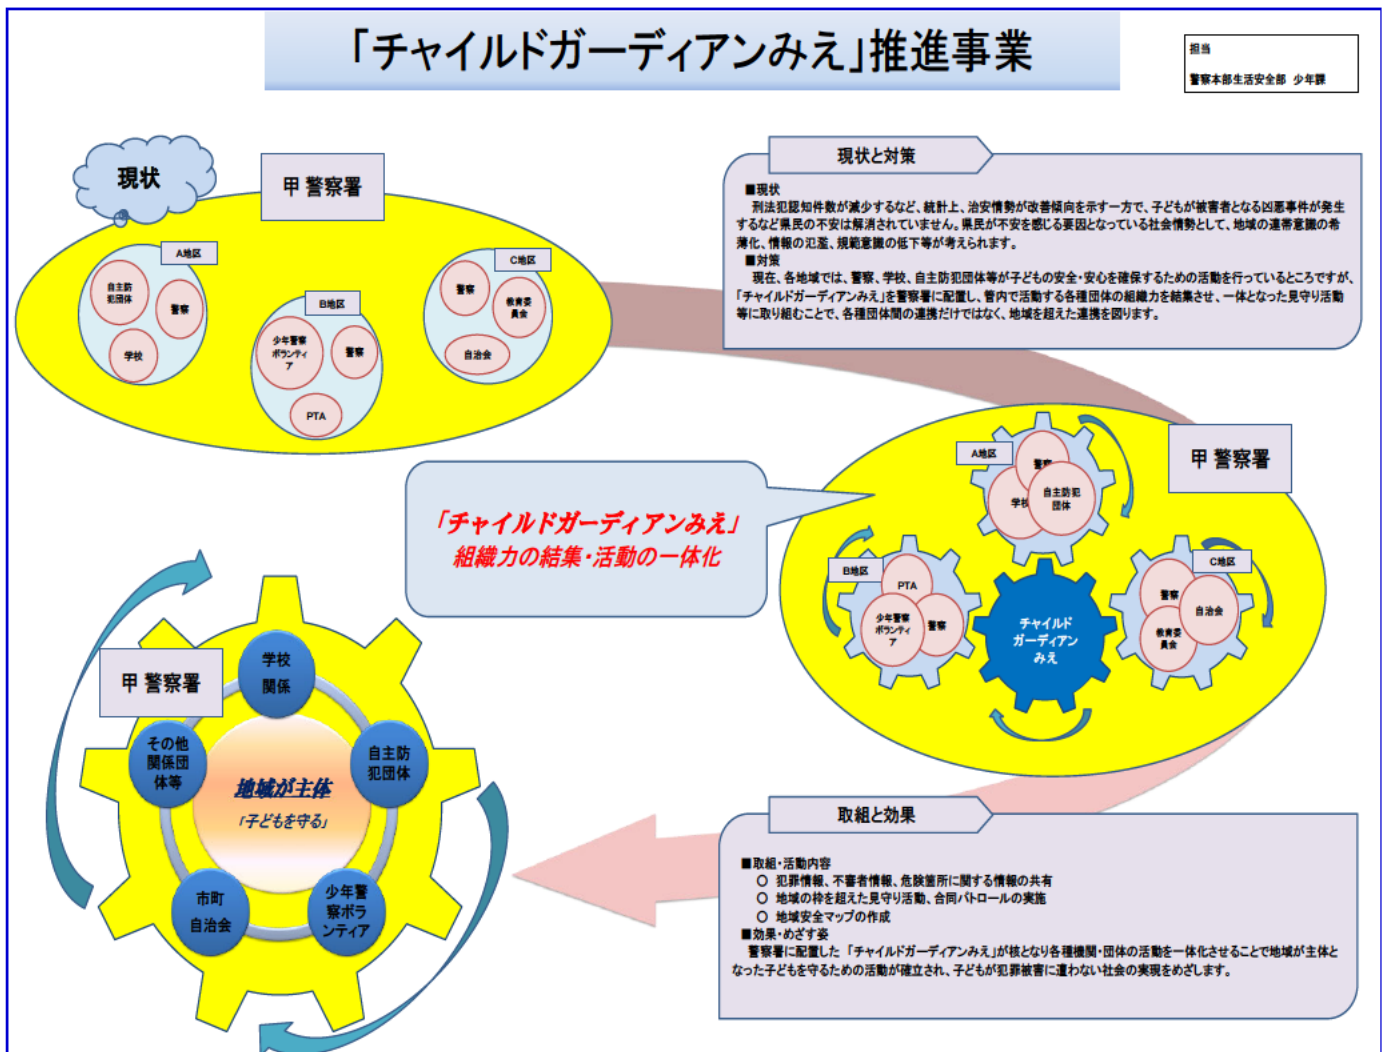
「チャイルドガーディアンみえ」推進事業

担当
警察本部生活安全部　少年課

現状

甲 警察署

A地区
自主防犯団体
警察
学校

B地区
少年警察ボランティア
警察
PTA

C地区
警察
教育委員会
自治会

現状と対策

■現状
刑法犯認知件数が減少するなど、統計上、治安情勢が改善傾向を示す一方で、子どもが被害者となる凶悪事件が発生するなど県民の不安は解消されていません。県民が不安を感じる要因となっている社会情勢として、地域の連帯意識の希薄化、情報の氾濫、規範意識の低下等が考えられます。
■対策
現在、各地域では、警察、学校、自主防犯団体等が子どもの安全・安心を確保するための活動を行っているところですが、「チャイルドガーディアンみえ」を警察署に配置し、管内で活動する各種団体の組織力を結集させ、一体となった見守り活動等に取り組むことで、各種団体間の連携だけではなく、地域を超えた連携を図ります。

「チャイルドガーディアンみえ」
組織力の結集・活動の一体化

甲 警察署

A地区
警察
学校
自主防犯団体

B地区
PTA
少年警察ボランティア
警察

チャイルドガーディアンみえ

C地区
警察
自治会
教育委員会

甲 警察署

学校関係
自主防犯団体
少年警察ボランティア
市町自治会
その他関係団体等

地域が主体
「子どもを守る」

取組と効果

■取組・活動内容
○ 犯罪情報、不審者情報、危険箇所に関する情報の共有
○ 地域の枠を超えた見守り活動、合同パトロールの実施
○ 地域安全マップの作成
■効果・めざす姿
警察署に配置した「チャイルドガーディアンみえ」が核となり各種機関・団体の活動を一体化させることで地域が主体となった子どもを守るための活動が確立され、子どもが犯罪被害に遭わない社会の実現をめざします。